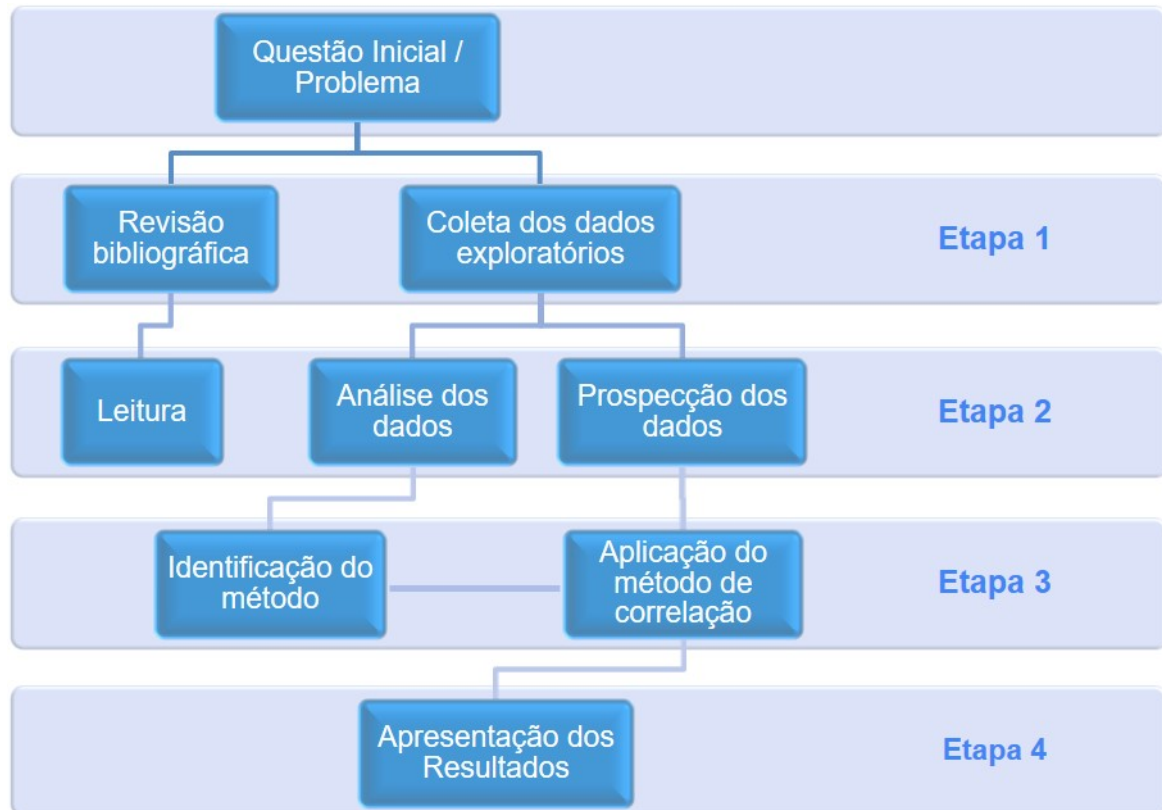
Questão Inicial / Problema

Revisão bibliográfica

Coleta dos dados exploratórios

Etapa 1

Leitura

Análise dos dados

Prospecção dos dados

Etapa 2

Identificação do método

Aplicação do método de correlação

Etapa 3

Apresentação dos Resultados

Etapa 4